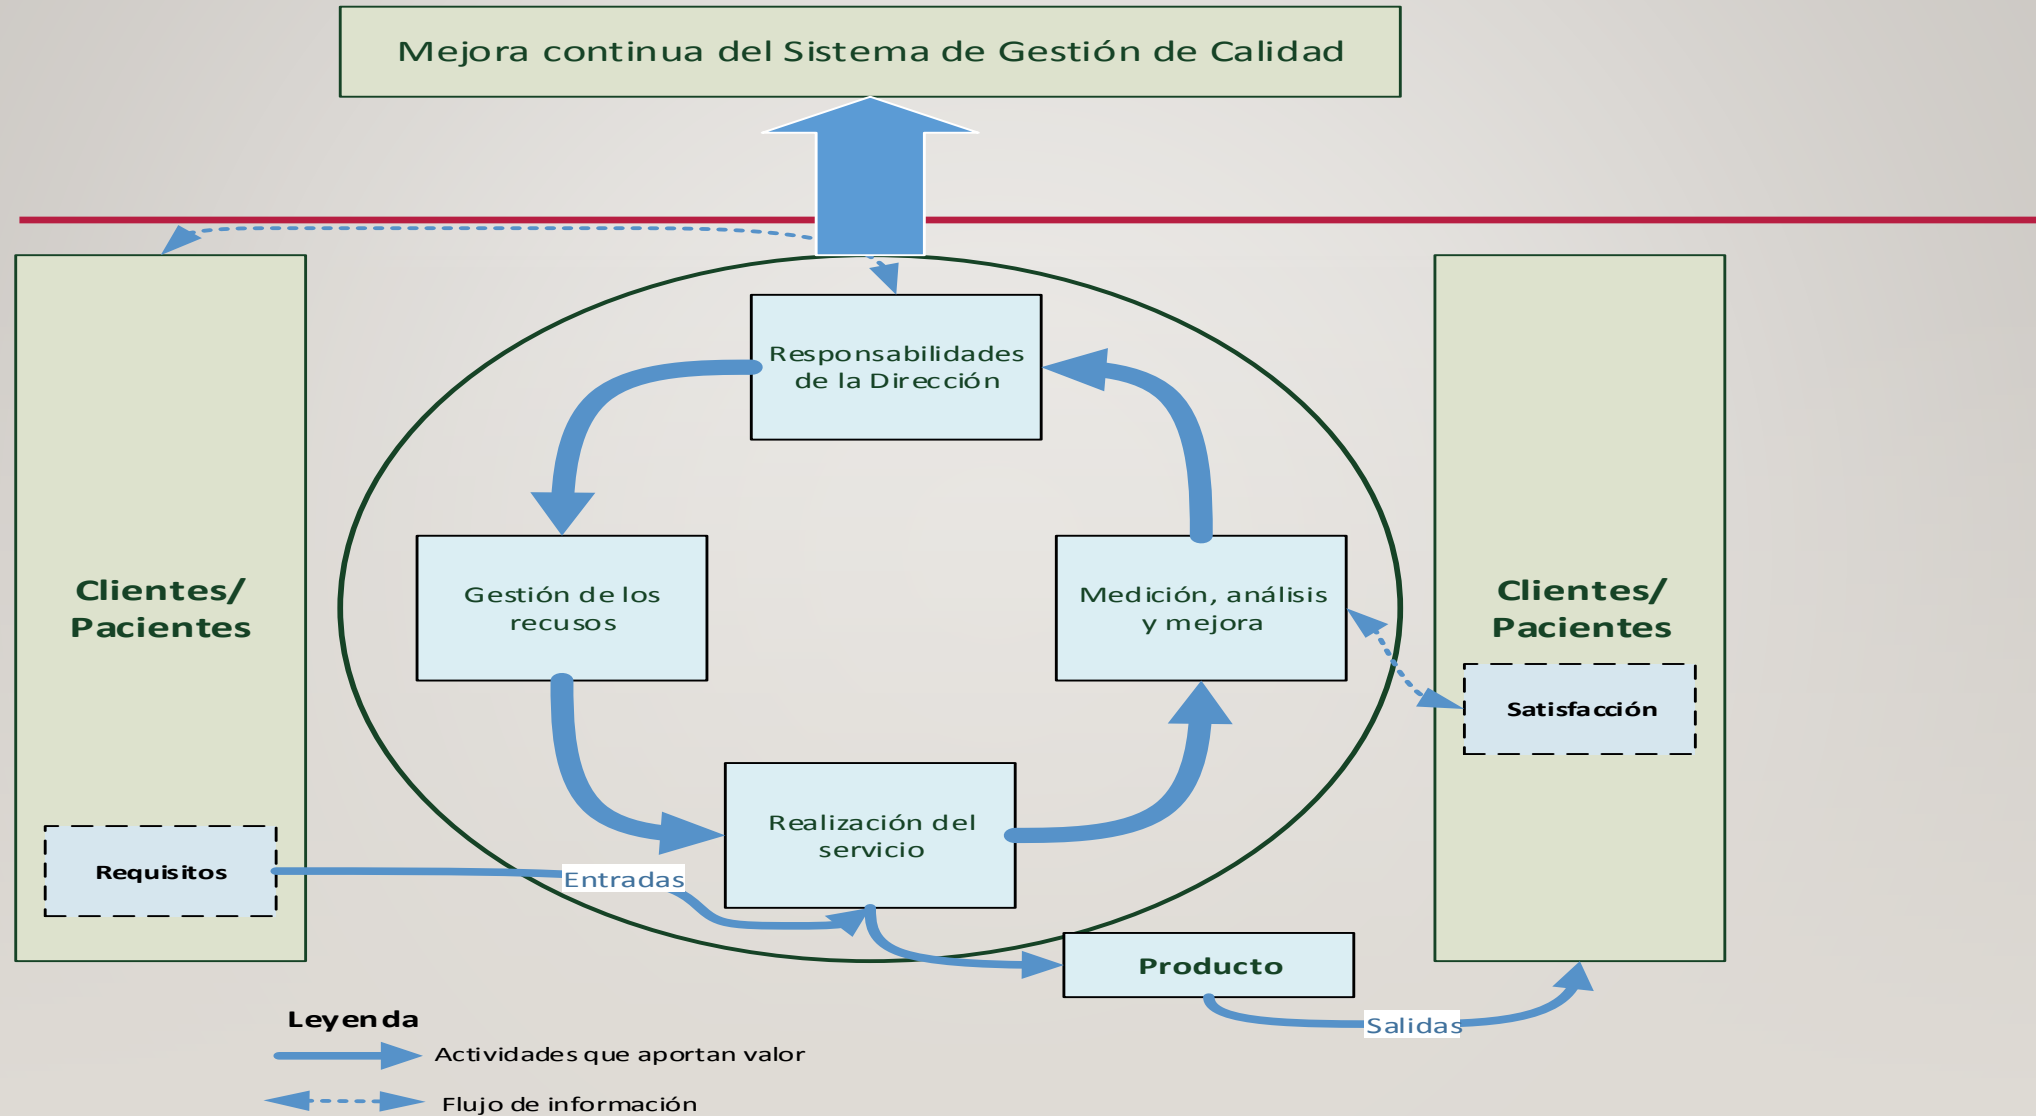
Mejora continua del Sistema de Gestión de Calidad

Clientes/ Pacientes

Requisitos

Responsabilidades de la Dirección

Gestión de los recusos

Medición, análisis y mejora

Realización del servicio

Entradas

Producto

Salidas

Clientes/ Pacientes

Satisfacción

Leyenda

Actividades que aportan valor

Flujo de información